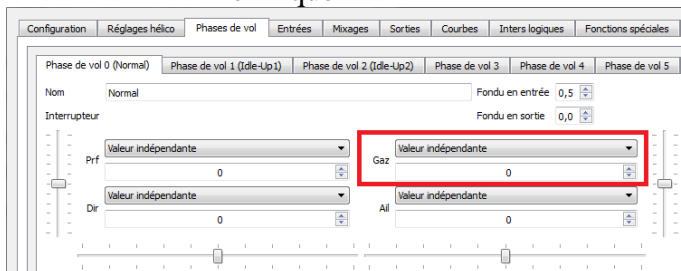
Configuration | Réglages hélico | Phases de vol | Entrées | Mixages | Sorties | Courbes | Inters logiques | Fonctions spéciales

Phase de vol 0 (Normal) | Phase de vol 1 (Idle-Up1) | Phase de vol 2 (Idle-Up2) | Phase de vol 3 | Phase de vol 4 | Phase de vol 5

Nom Normal
Fondu en entrée 0,5
Interrupteur
Fondu en sortie 0,0

Prf
Valeur indépendante
0

Gaz
Valeur indépendante
0

Dir
Valeur indépendante
0

Ail
Valeur indépendante
0